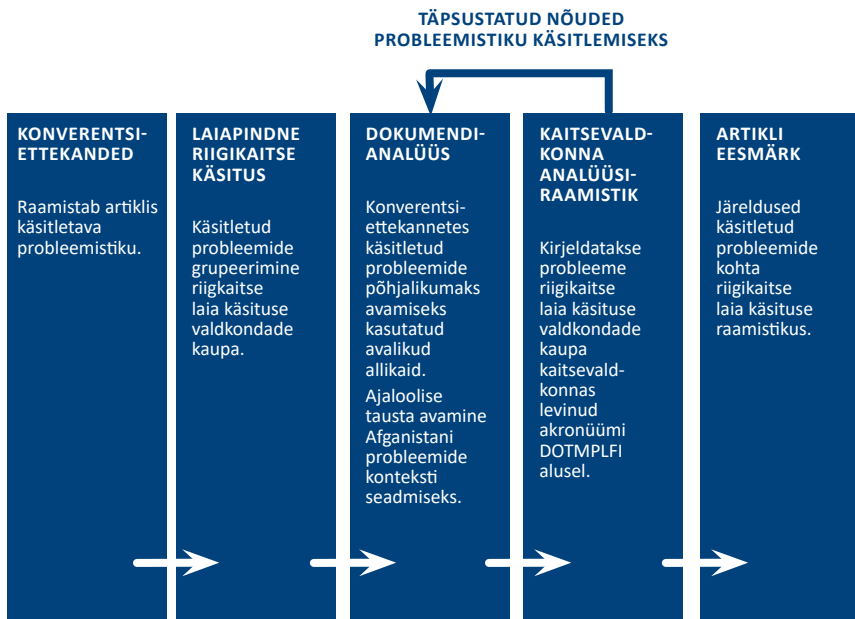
TÄPSUSTATUD NÕUDED PROBLEEMISTIKU KÄSITLEMISEKS

KONVERENTSIETTEKANDED

Raamistab artiklis käsitletava probleemistikku.

LAIAPINDNE RIIGIKAITSE KÄSITUS

Käsitletud probleemide grupeerimine riigikaitse laia käsituse valdkondade kaupa.

DOKUMENDIANALÜÜS

Konverentsiettekannetes käsitletud probleemide põhjalikumaks avamiseks kasutatud avalikud allikaid.

Ajaloolise tausta avamine Afganistani probleemide konteksti seadmiseks.

KAITSEVALDKONNA ANALÜÜSIRAAMISTIK

Kirjeldatakse probleeme riigikaitse laia käsituse valdkondade kaupa kaitsevaldkonnas levinud akronüümi DOTMPLFI alusel.

ARTIKLI EESMÄRK

Järeldused käsitletud probleemide kohta riigikaitse laia käsituse raamistikus.